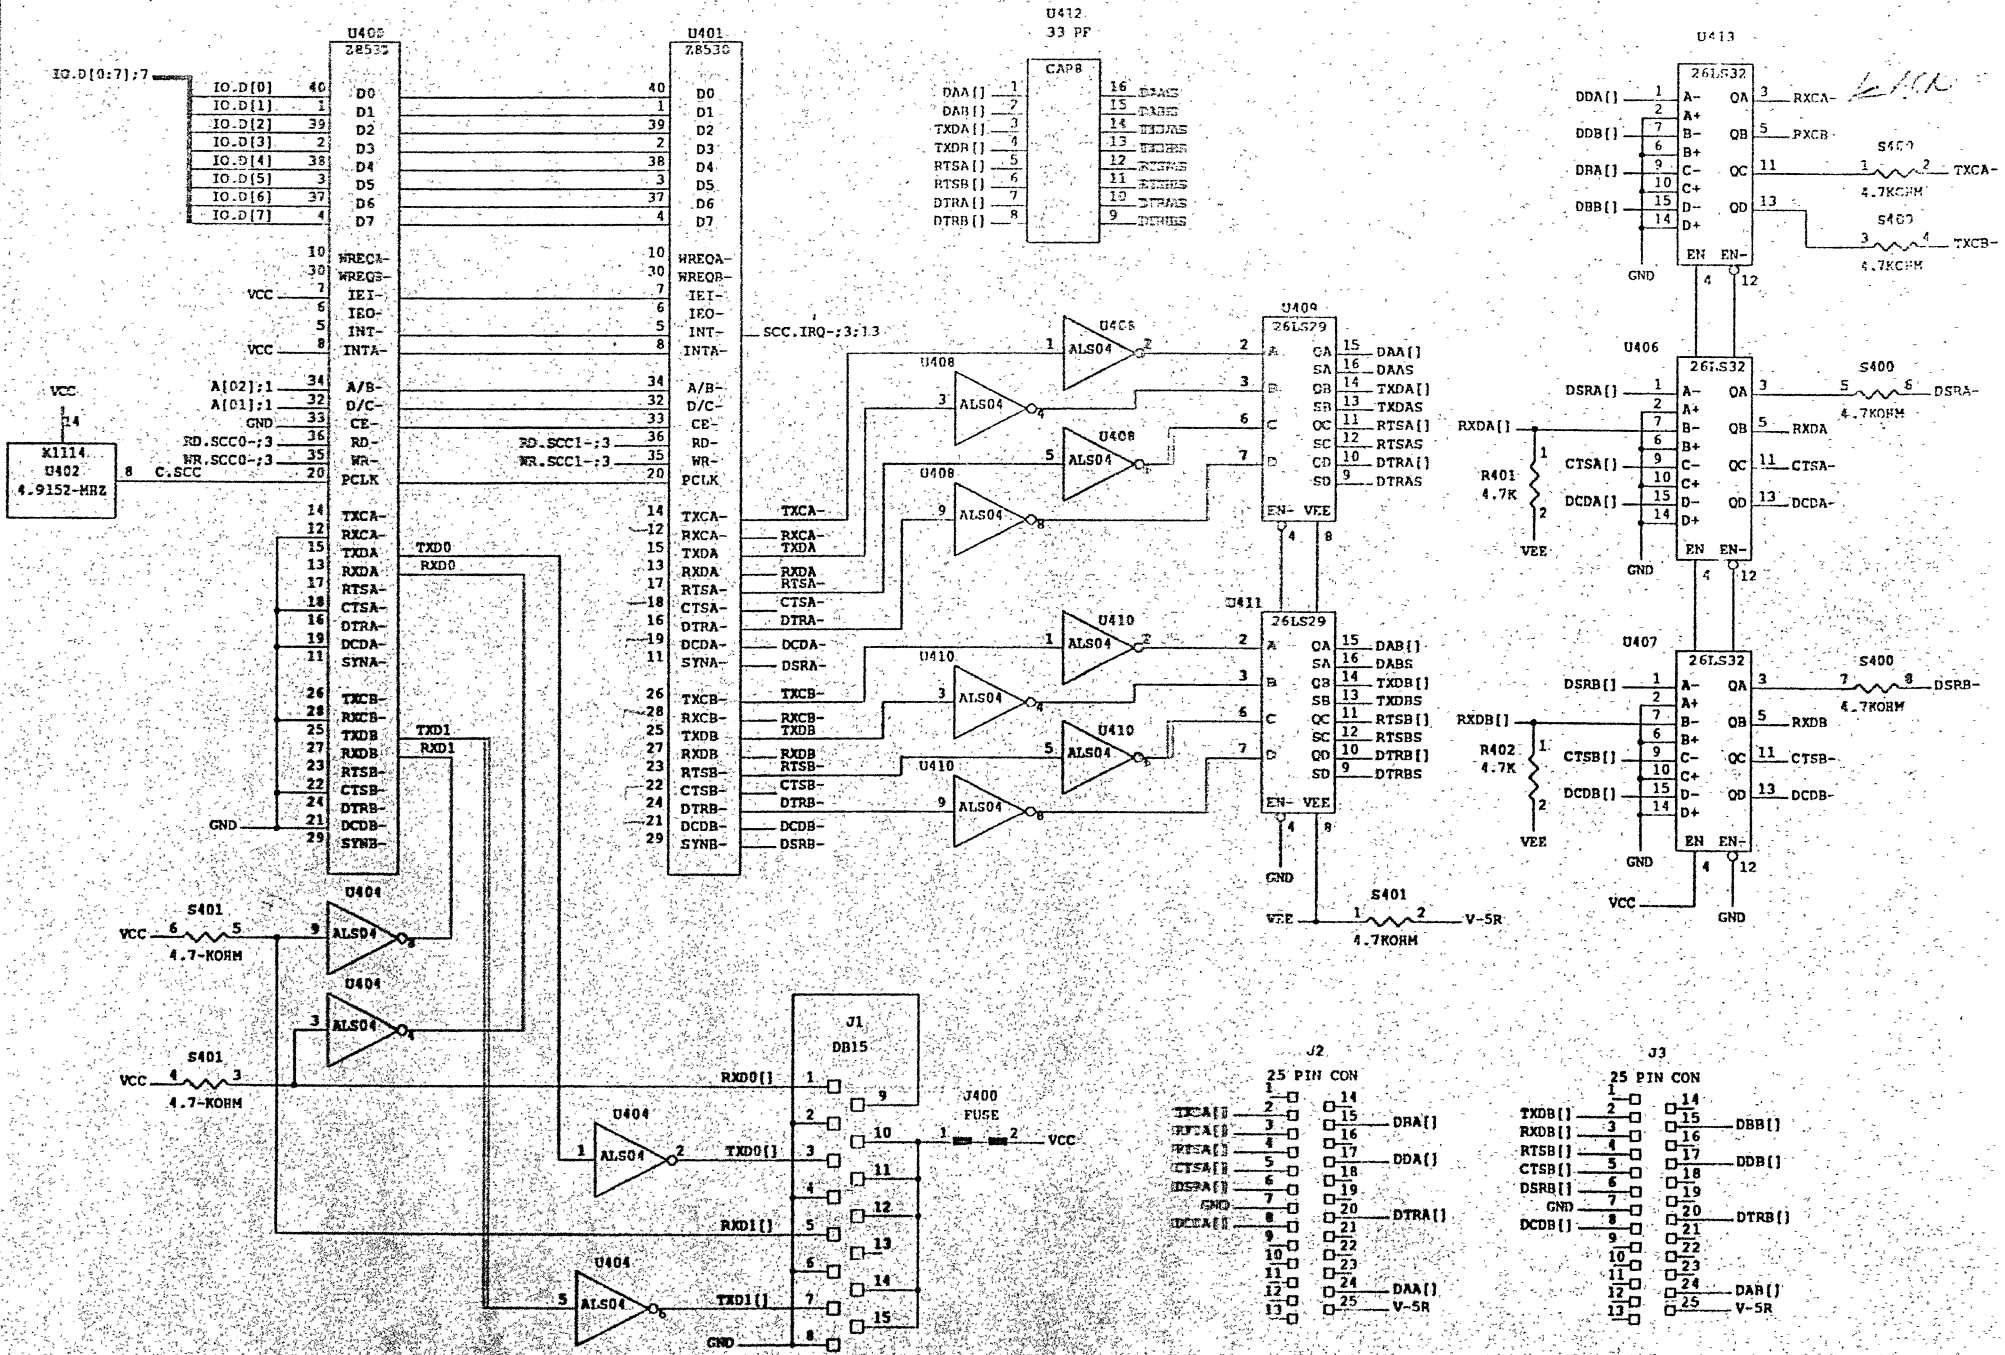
U400
Z8530
IO.D[0:7];7
IO.D[0] 40 D0
IO.D[1] 1 D1
IO.D[2] 39 D2
IO.D[3] 2 D3
IO.D[4] 38 D4
IO.D[5] 3 D5
IO.D[6] 37 D6
IO.D[7] 4 D7
10 WRECA-
30 WREQB-
VCC 7 IEI-
6 IEO-
5 INT-
VCC 8 INTA-
A[02];1 34 A/B-
A[01];1 32 D/C-
GND 33 CE-
RD.SCC0-;3 36 RD-
WR.SCC0-;3 35 WR-
C.SCC 20 PCLK
14 TXCA-
12 RXCA-
15 TXDA
13 RXDA
17 RTSA-
18 CTSA-
16 DTRA-
19 DCDA-
11 SYNA-
26 TXCB-
28 RXCB-
25 TXDB
27 RXDB
23 RTSB-
22 CTSB-
24 DTRB-
GND 21 DCDB-
29 SYNB-
TXD0
RXD0
TXD1
RXD1

VCC
14
X1114
U402
4.9152-MHZ
8

U401
Z8530
40 D0
1 D1
39 D2
2 D3
38 D4
3 D5
37 D6
4 D7
10 WREQA-
30 WREQB-
7 IEI-
6 IEO-
5 INT- SCC.IRQ-;3;13
8 INTA-
34 A/B-
32 D/C-
33 CE-
RD.SCC1-;3 36 RD-
WR.SCC1-;3 35 WR-
20 PCLK
14 TXCA- TXCA-
12 RXCA- RXCA-
15 TXDA TXDA
13 RXDA RXDA
17 RTSA- RTSA-
18 CTSA- CTSA-
16 DTRA- DTRA-
19 DCDA- DCDA-
11 SYNA- DSRA-
26 TXCB- TXCB-
28 RXCB- RXCB-
25 TXDB TXDB
27 RXDB RXDB
23 RTSB- RTSB-
22 CTSB- CTSB-
24 DTRB- DTRB-
21 DCDB- DCDB-
29 SYNB- DSRB-

U412
33 PF
CAP8
DAA[] 1 16 DAAS
DAB[] 2 15 DABS
TXDA[] 3 14 TXDAS
TXDB[] 4 13 TXDBS
RTSA[] 5 12 RTSAS
RTSB[] 6 11 RTSBS
DTRA[] 7 10 DTRAS
DTRB[] 8 9 DTRBS

U408 ALS04 1 2
U408 ALS04 3 4
U408 ALS04 5 6
U408 ALS04 9 8
U409
26LS29
2 A QA 15 DAA[]
SA 16 DAAS
3 B QB 14 TXDA[]
SB 13 TXDAS
6 C QC 11 RTSA[]
SC 12 RTSAS
7 D QD 10 DTRA[]
SD 9 DTRAS
EN- VEE
4 8

U410 ALS04 1 2
U410 ALS04 3 4
U410 ALS04 5 6
U410 ALS04 9 8
U411
26LS29
2 A QA 15 DAB[]
SA 16 DABS
3 B QB 14 TXDB[]
SB 13 TXDBS
6 C QC 11 RTSB[]
SC 12 RTSBS
7 D QD 10 DTRB[]
SD 9 DTRBS
EN- VEE
4 8
GND
VEE S401 1 2 V-5R
4.7KOHM

U413
26LS32
DDA[] 1 A- QA 3 RXCA-
2 A+
DDB[] 7 B- QB 5 RXCB
6 B+
DRA[] 9 C- QC 11
10 C+
DBB[] 15 D- QD 13
14 D+
GND EN EN-
4 12
S400 1 2 TXCA-
4.7KOHM
S400 3 4 TXCB-
4.7KOHM

U406
26LS32
DSRA[] 1 A- QA 3 S400 5 6 DSRA-
4.7KOHM
2 A+
RXDA[] 7 B- QB 5 RXDA
6 B+
R401 4.7K 1 2
CTSA[] 9 C- QC 11 CTSA-
10 C+
DCDA[] 15 D- QD 13 DCDA-
14 D+
VEE
GND EN EN-
4 12

U407
26LS32
DSRB[] 1 A- QA 3 S400 7 8 DSRB-
4.7KOHM
2 A+
RXDB[] 7 B- QB 5 RXDB
6 B+
R402 4.7K 1 2
CTSB[] 9 C- QC 11 CTSB-
10 C+
DCDB[] 15 D- QD 13 DCDB-
14 D+
VEE
GND EN EN-
VCC 4 12
GND

VCC S401 6 5
4.7-KOHM
U404 ALS04 9 8
U404 ALS04 3 4
VCC S401 4 3
4.7-KOHM
U404 ALS04 1 2
U404 ALS04 5 6

J1
DB15
RXD0[] 1
9
2
10
TXD0[] 3
11
4
12
RXD1[] 5
13
6
14
TXD1[] 7
15
GND 8

J400
FUSE
1 2 VCC

J2
25 PIN CON
1 14
TXCA[] 2 15 DRA[]
RXCA[] 3 16
RTSA[] 4 17 DDA[]
CTSA[] 5 18
DSRA[] 6 19
GND 7 20 DTRA[]
DCDA[] 8 21
9 22
10 23
11 24 DAA[]
12 25 V-5R
13

J3
25 PIN CON
1 14
TXDB[] 2 15 DBB[]
RXDB[] 3 16
RTSB[] 4 17 DDB[]
CTSB[] 5 18
DSRB[] 6 19
GND 7 20 DTRB[]
DCDB[] 8 21
9 22
10 23
11 24 DAB[]
12 25 V-5R
13